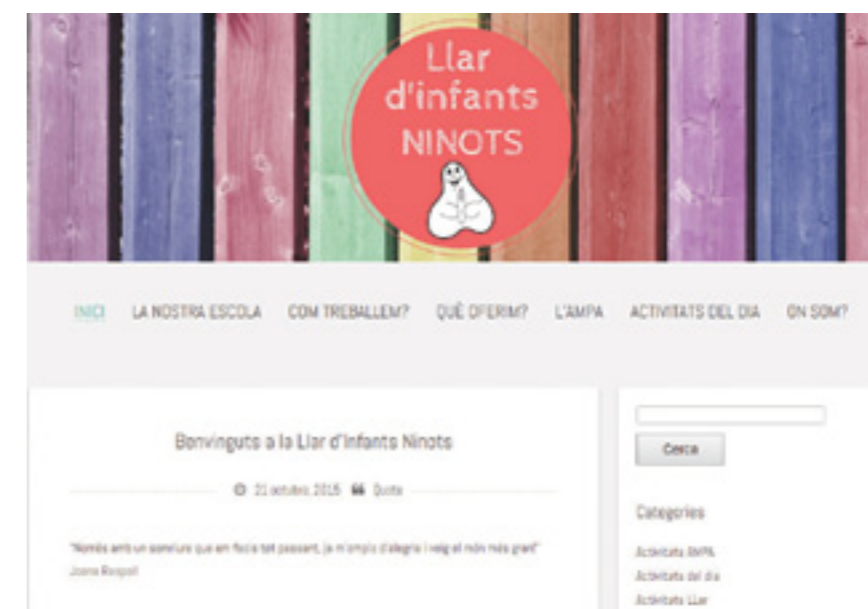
Llar d'infants NINOTS

INICI LA NOSTRA ESCOLA COM TREBALLEM? QUÈ OFERIM? L'AMPA ACTIVITATS DEL DIA ON SOM?

Benvinguts a la Llar d'Infants Ninots

21 octubre, 2015 Quote

"Només amb un somriure que em facis tot passant, jo m'omplo d'alegria i veig el món més gran"
Joana Raspall

Cerca

Categories

Activitats AMPA
Activitats del dia
Activitats Llar